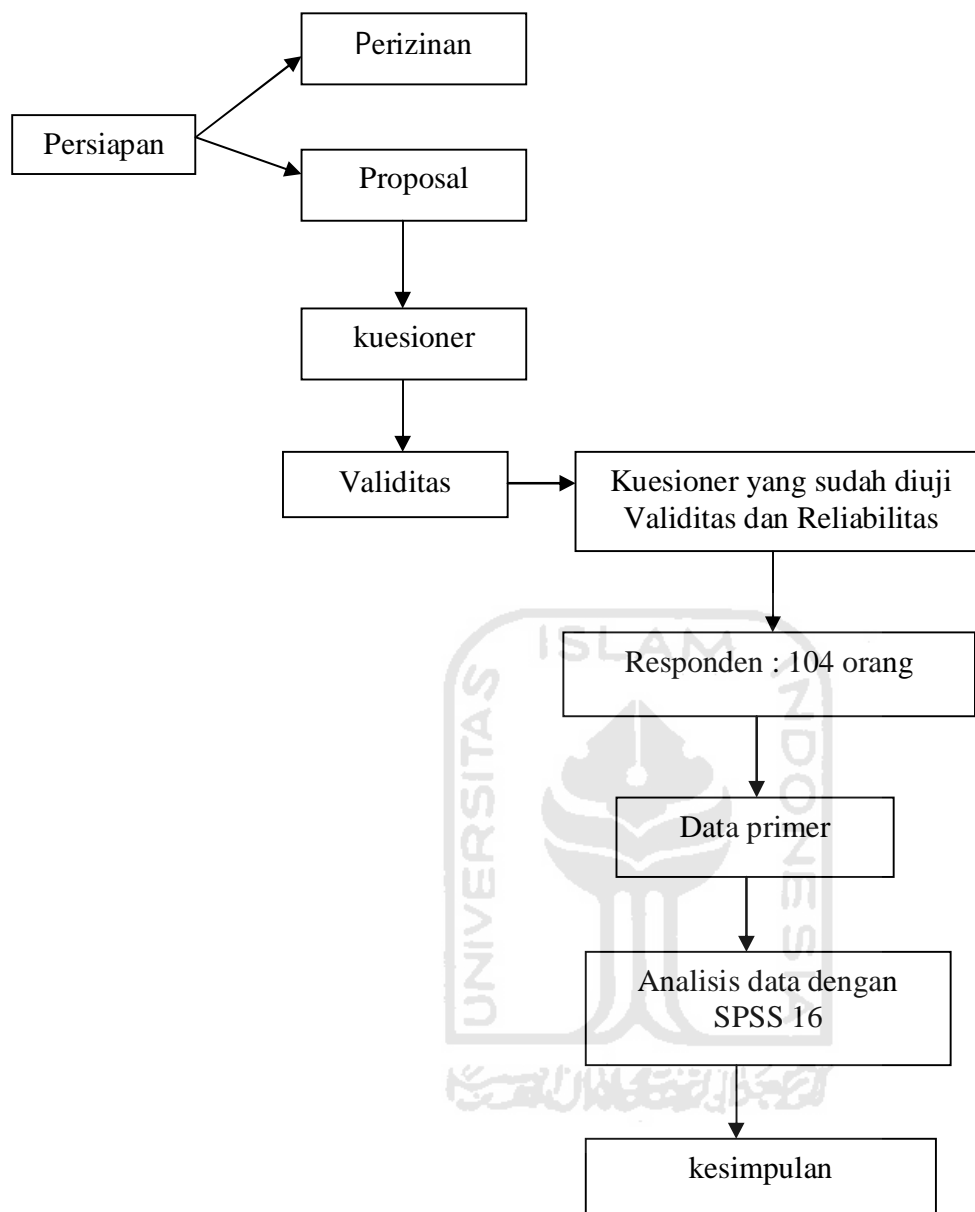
Persiapan

Perizinan

Proposal

kuesioner

Validitas

Kuesioner yang sudah diuji Validitas dan Reliabilitas

Responden : 104 orang

Data primer

Analisis data dengan SPSS 16

kesimpulan

UNIVERSITAS ISLAM INDONESIA